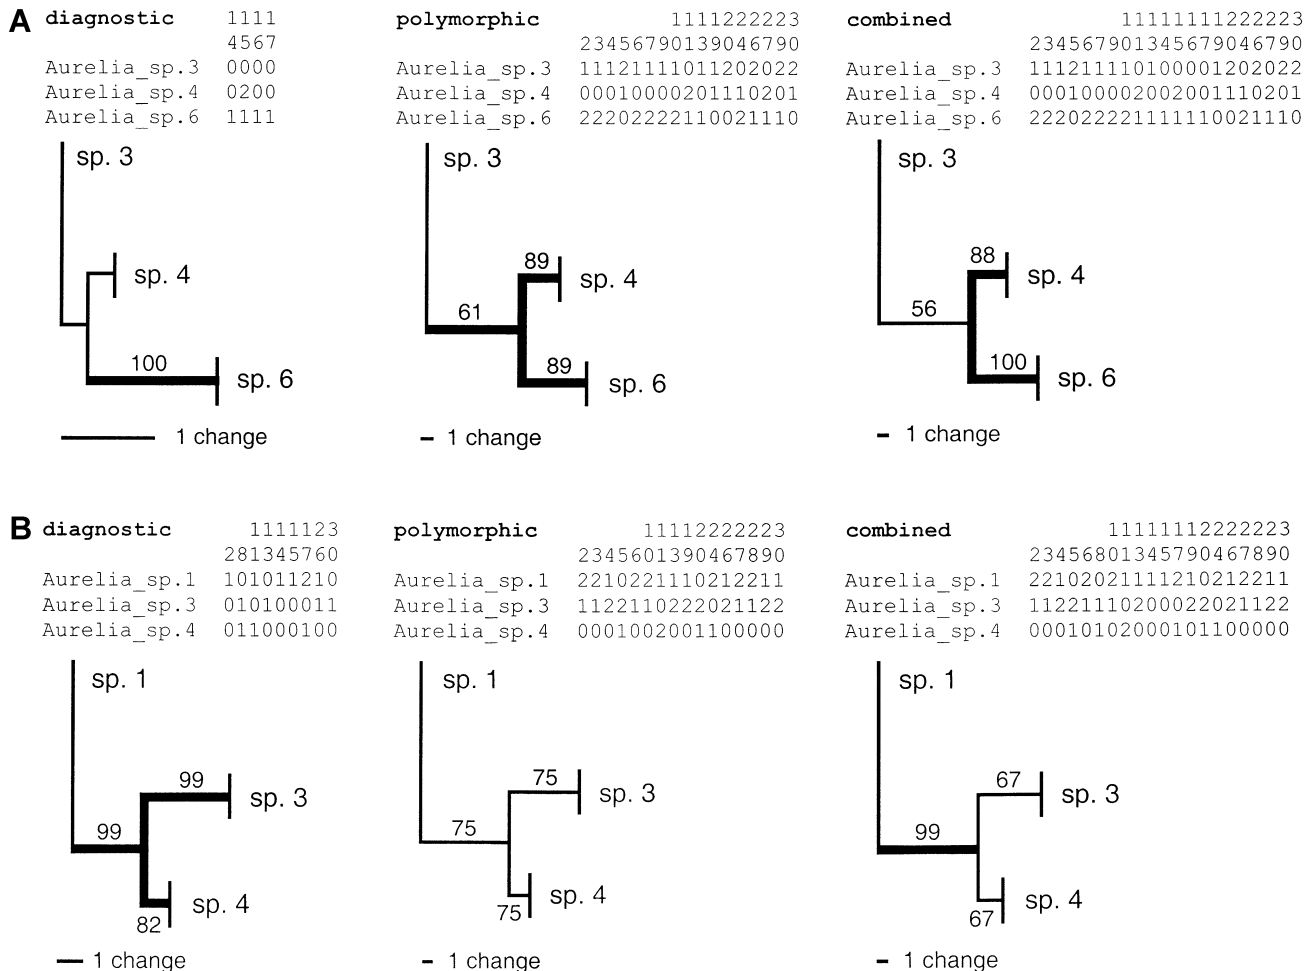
A diagnostic 1111
4567
Aurelia_sp.3 0000
Aurelia_sp.4 0200
Aurelia_sp.6 1111

sp. 3
sp. 4
100
sp. 6
1 change

polymorphic 1111222223
23456790139046790
Aurelia_sp.3 11121111011202022
Aurelia_sp.4 00010000201110201
Aurelia_sp.6 22202222110021110

sp. 3
89
sp. 4
61
89
sp. 6
1 change

combined 11111111222223
23456790134567904679O
Aurelia_sp.3 111211110100001202022
Aurelia_sp.4 000100002002001110201
Aurelia_sp.6 222022221111110021110

sp. 3
88
sp. 4
56
100
sp. 6
1 change

B diagnostic 1111123
281345760
Aurelia_sp.1 101011210
Aurelia_sp.3 010100011
Aurelia_sp.4 011000100

sp. 1
99
sp. 3
99
sp. 4
82
1 change

polymorphic 11112222223
2345601390467890
Aurelia_sp.1 2210221110212211
Aurelia_sp.3 1122110222021122
Aurelia_sp.4 0001002001100000

sp. 1
75
sp. 3
75
sp. 4
75
1 change

combined 11111112222223
23456801345790467890
Aurelia_sp.1 22102021111210212211
Aurelia_sp.3 11221110200022021122
Aurelia_sp.4 00010102000101100000

sp. 1
67
sp. 3
99
sp. 4
67
1 change